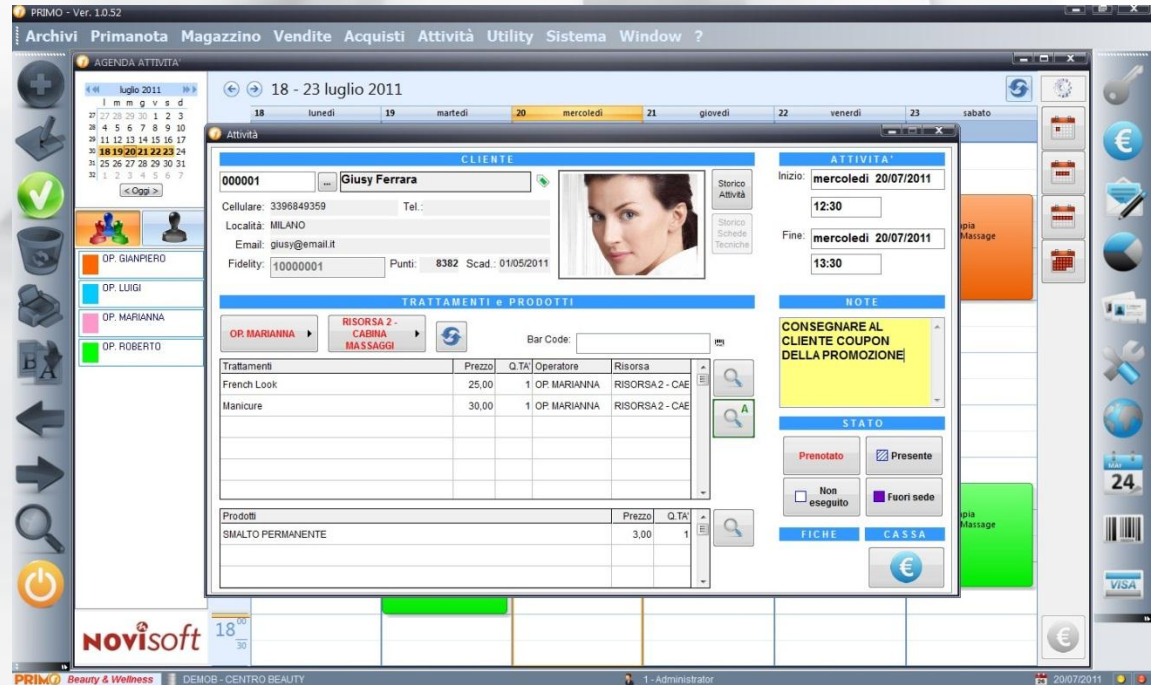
PRIMO - Ver. 1.0.52

Archivi Primanota Magazzino Vendite Acquisti Attività Utility Sistema Window ?

AGENDA ATTIVITA'

luglio 2011
l m m g v s d
27 27 28 29 30 1 2 3
28 4 5 6 7 8 9 10
29 11 12 13 14 15 16 17
30 18 19 20 21 22 23 24
31 25 26 27 28 29 30 31
32 1 2 3 4 5 6 7
< Oggi >

18 - 23 luglio 2011

| 18 | lunedì | 19 | martedì | 20 | mercoledì | 21 | giovedì | 22 | venerdì | 23 | sabato |
|---|---|---|---|---|---|---|---|---|---|---|---|

OP. GIANPIERO
OP. LUIGI
OP. MARIANNA
OP. ROBERTO

Attività

CLIENTE

000001 ... Giusy Ferrara

Cellulare: 3396849359 Tel.:
Località: MILANO
Email: giusy@email.it
Fidelity: 10000001 Punti: 8382 Scad.: 01/05/2011

Storico Attività
Storico Schede Tecniche

ATTIVITA'

Inizio: mercoledì 20/07/2011
12:30
Fine: mercoledì 20/07/2011
13:30

TRATTAMENTI e PRODOTTI

OP. MARIANNA
RISORSA 2 - CABINA MASSAGGI
Bar Code:

| Trattamenti | Prezzo | Q.TA' | Operatore | Risorsa |
|---|---|---|---|---|
| French Look | 25,00 | 1 | OP. MARIANNA | RISORSA 2 - CAE |
| Manicure | 30,00 | 1 | OP. MARIANNA | RISORSA 2 - CAE |

| Prodotti | Prezzo | Q.TA' |
|---|---|---|
| SMALTO PERMANENTE | 3,00 | 1 |

NOTE

CONSEGNARE AL CLIENTE COUPON DELLA PROMOZIONE

STATO

Prenotato
Presente
Non eseguito
Fuori sede

FICHE
CASSA

pia Massage
pia Massage

18 00 30

NOVIsoft

24

VISA

PRIMO Beauty & Wellness DEMOB - CENTRO BEAUTY 1 - Administrator 20/07/2011